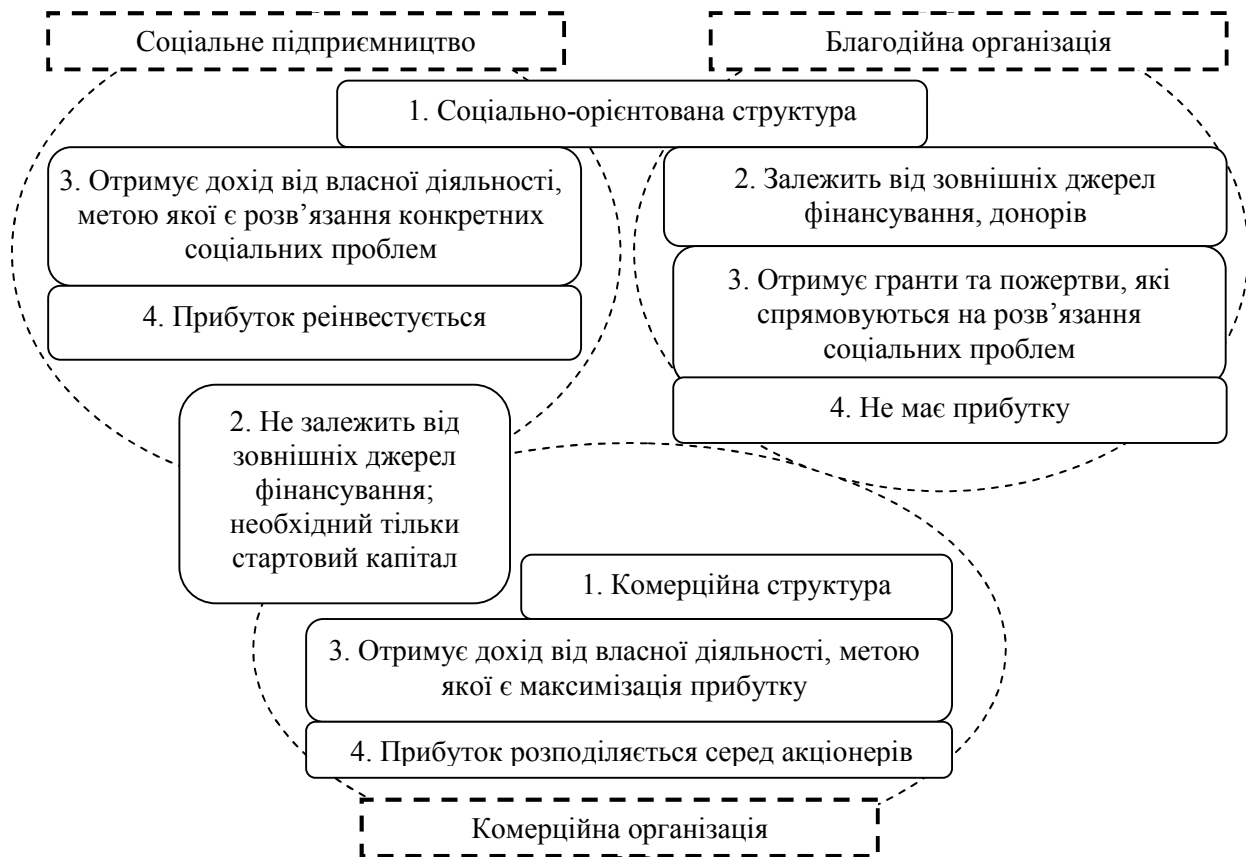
Соціальне підприємництво

Благодійна організація

1. Соціально-орієнтована структура

3. Отримує дохід від власної діяльності, метою якої є розв’язання конкретних соціальних проблем

4. Прибуток реінвестується

2. Залежить від зовнішніх джерел фінансування, донорів

3. Отримує гранти та пожертви, які спрямовуються на розв’язання соціальних проблем

4. Не має прибутку

2. Не залежить від зовнішніх джерел фінансування; необхідний тільки стартовий капітал

1. Комерційна структура

3. Отримує дохід від власної діяльності, метою якої є максимізація прибутку

4. Прибуток розподіляється серед акціонерів

Комерційна організація